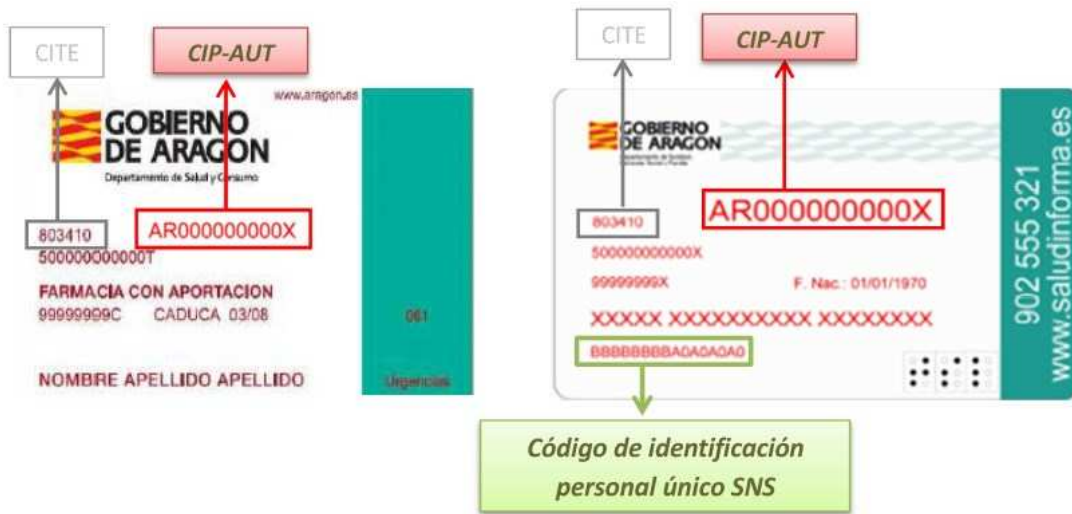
CITE

CIP-AUT

www.aragon.es

GOBIERNO DE ARAGON

Departamento de Salud y Consumo

803410

AR000000000X

500000000000T

FARMACIA CON APORTACION

99999999C CADUCA 03/08

061

NOMBRE APELLIDO APELLIDO

Urgencias

CITE

CIP-AUT

GOBIERNO DE ARAGON

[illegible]

803410

AR000000000X

500000000000X

99999999X F. Nac.: 01/01/1970

XXXXX XXXXXXXXX XXXXXXXX

BBBBBBBBA0A0A0A0

902 555 321
www.saludinforma.es

Código de identificación personal único SNS